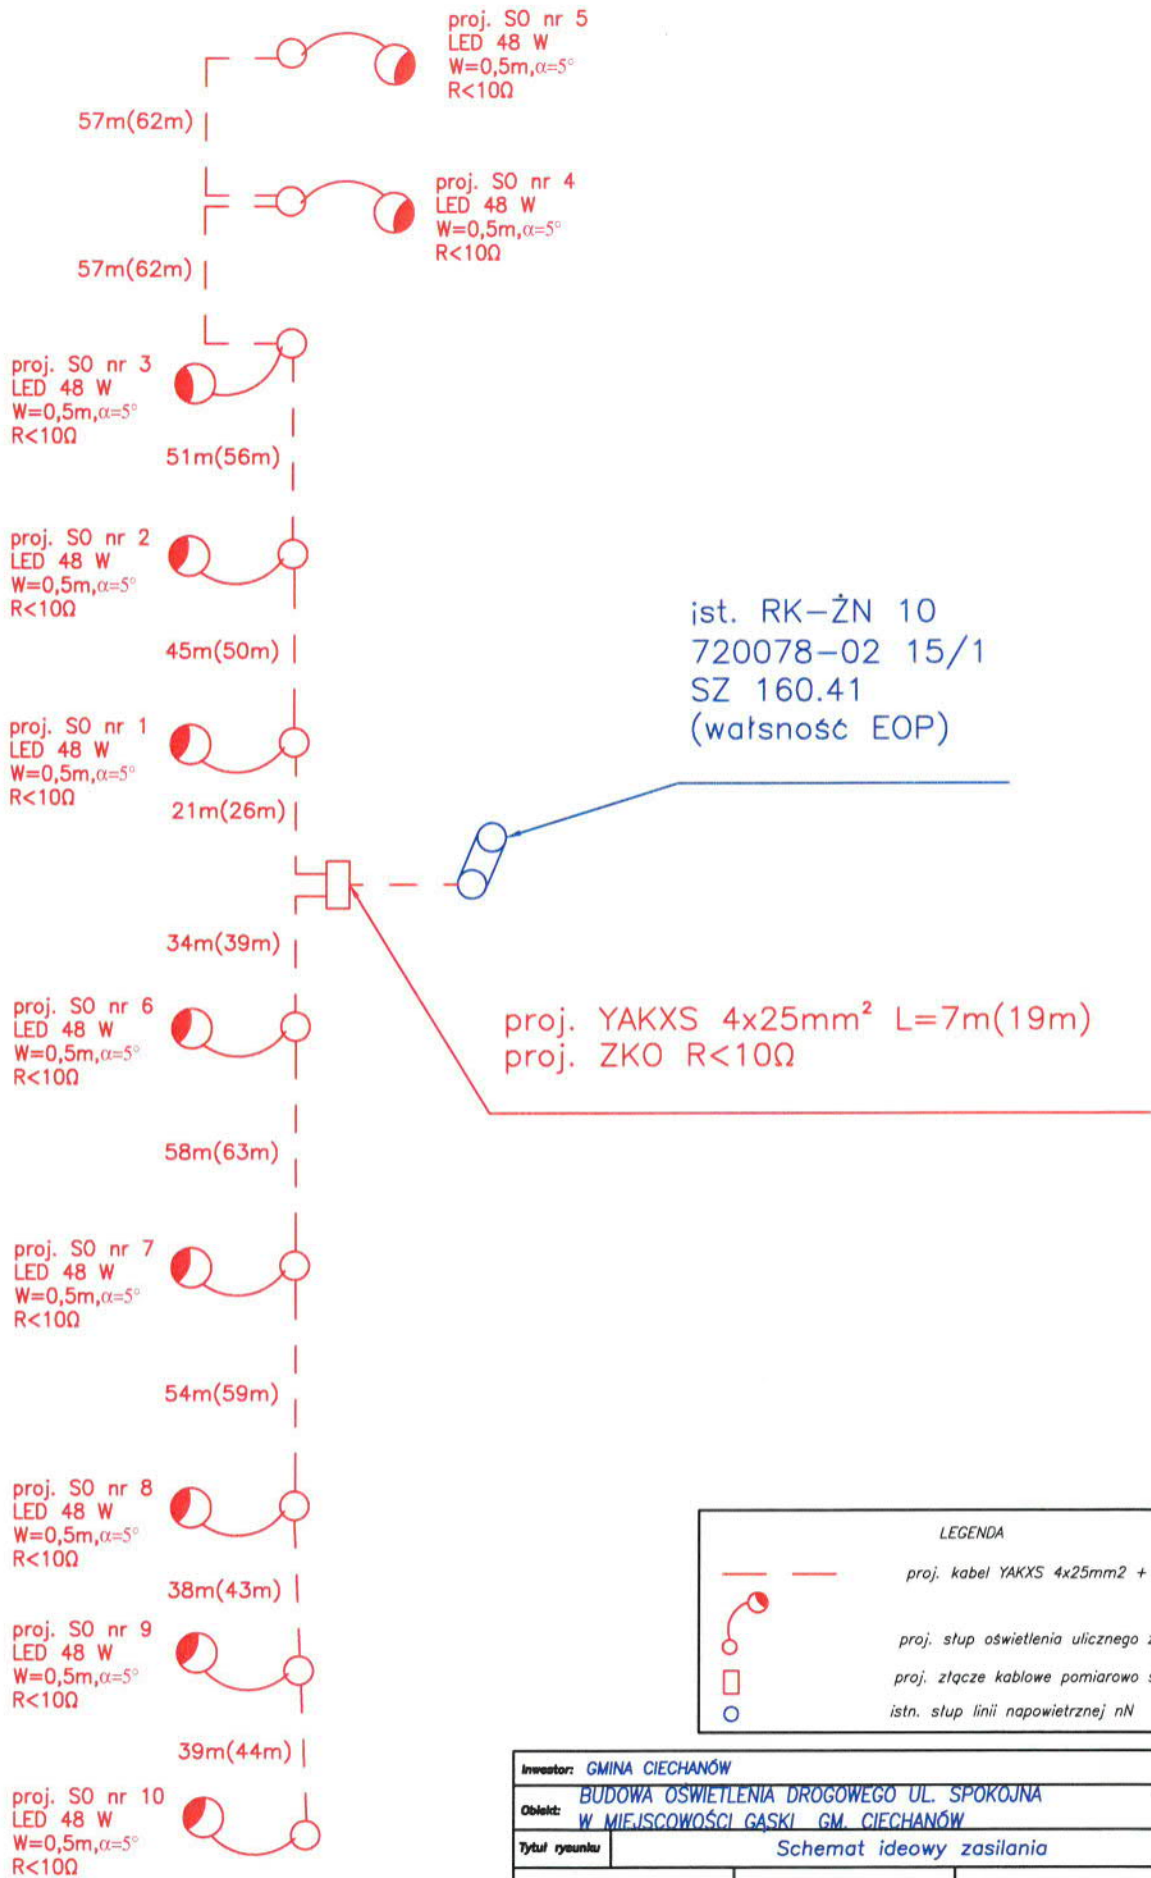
proj. SO nr 5
LED 48 W
W=0,5m,$\alpha$=5°
R<10Ω

57m(62m)

proj. SO nr 4
LED 48 W
W=0,5m,$\alpha$=5°
R<10Ω

57m(62m)

proj. SO nr 3
LED 48 W
W=0,5m,$\alpha$=5°
R<10Ω

51m(56m)

proj. SO nr 2
LED 48 W
W=0,5m,$\alpha$=5°
R<10Ω

45m(50m)

ist. RK–ŻN 10
720078–02 15/1
SZ 160.41
(watsnośc EOP)

proj. SO nr 1
LED 48 W
W=0,5m,$\alpha$=5°
R<10Ω

21m(26m)

34m(39m)

proj. SO nr 6
LED 48 W
W=0,5m,$\alpha$=5°
R<10Ω

proj. YAKXS 4x25mm² L=7m(19m)
proj. ZKO R<10Ω

58m(63m)

proj. SO nr 7
LED 48 W
W=0,5m,$\alpha$=5°
R<10Ω

54m(59m)

proj. SO nr 8
LED 48 W
W=0,5m,$\alpha$=5°
R<10Ω

38m(43m)

proj. SO nr 9
LED 48 W
W=0,5m,$\alpha$=5°
R<10Ω

39m(44m)

proj. SO nr 10
LED 48 W
W=0,5m,$\alpha$=5°
R<10Ω

LEGENDA
proj. kabel YAKXS 4x25mm2 + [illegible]
proj. słup oświetlenia ulicznego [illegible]
proj. złącze kablowe pomiarowo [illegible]
istn. słup linii napowietrznej nN

Inwestor: GMINA CIECHANÓW
Obiekt: BUDOWA OŚWIETLENIA DROGOWEGO UL. SPOKOJNA W MIEJSCOWOŚCI GĄSKI GM. CIECHANÓW
Tytuł rysunku: Schemat ideowy zasilania